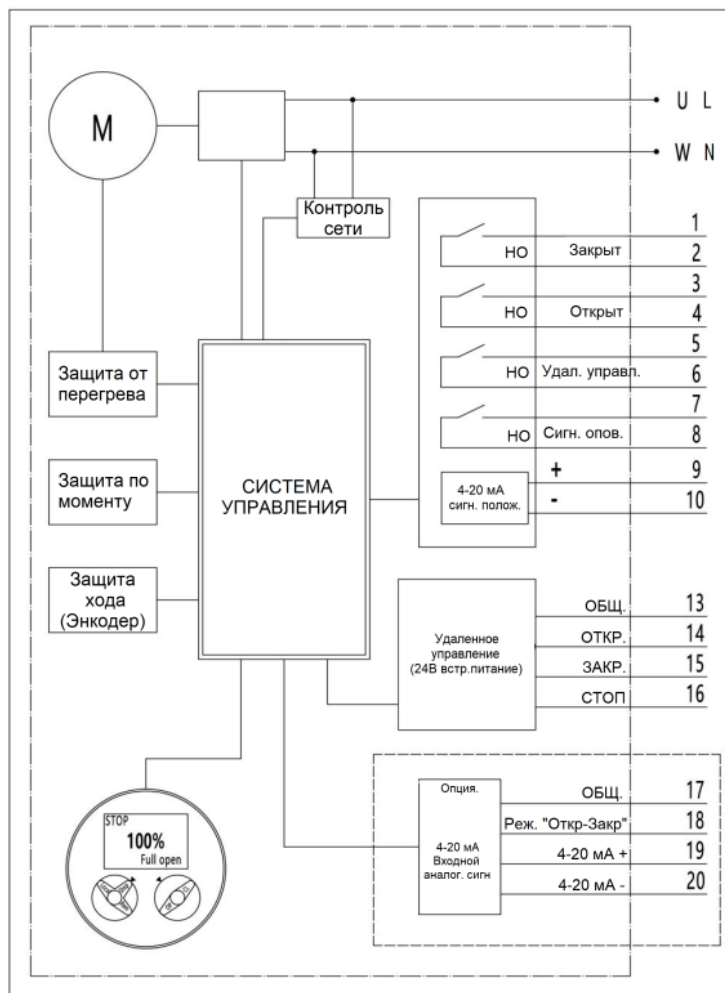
M

U L

W N

Контроль сети

1
НО Закрыт 2
3
НО Открыт 4
5
НО Удал. управл. 6
7
НО Сигн. опов. 8

4-20 мА сигн. полож.
+ 9
- 10

Защита от перегрева

Защита по моменту

СИСТЕМА УПРАВЛЕНИЯ

Защита хода (Энкодер)

Удаленное управление (24В встр.питание)
ОБЩ. 13
ОТКР. 14
ЗАКР. 15
СТОП 16

Опция.
4-20 мА Входной аналог. сигн
ОБЩ. 17
Реж. "Откр-Закр" 18
4-20 мА + 19
4-20 мА - 20

STOP
100%
Full open